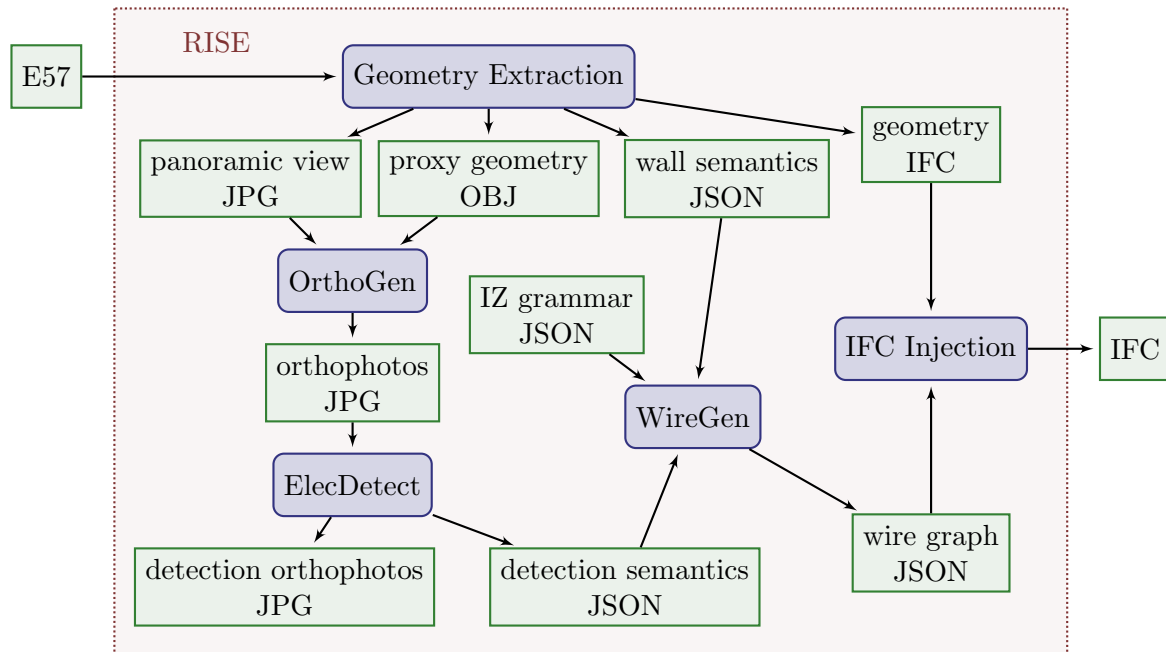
RISE

E57

Geometry Extraction

panoramic view
JPG

proxy geometry
OBJ

wall semantics
JSON

geometry
IFC

OrthoGen

IZ grammar
JSON

IFC Injection

IFC

orthophotos
JPG

WireGen

ElecDetect

wire graph
JSON

detection orthophotos
JPG

detection semantics
JSON